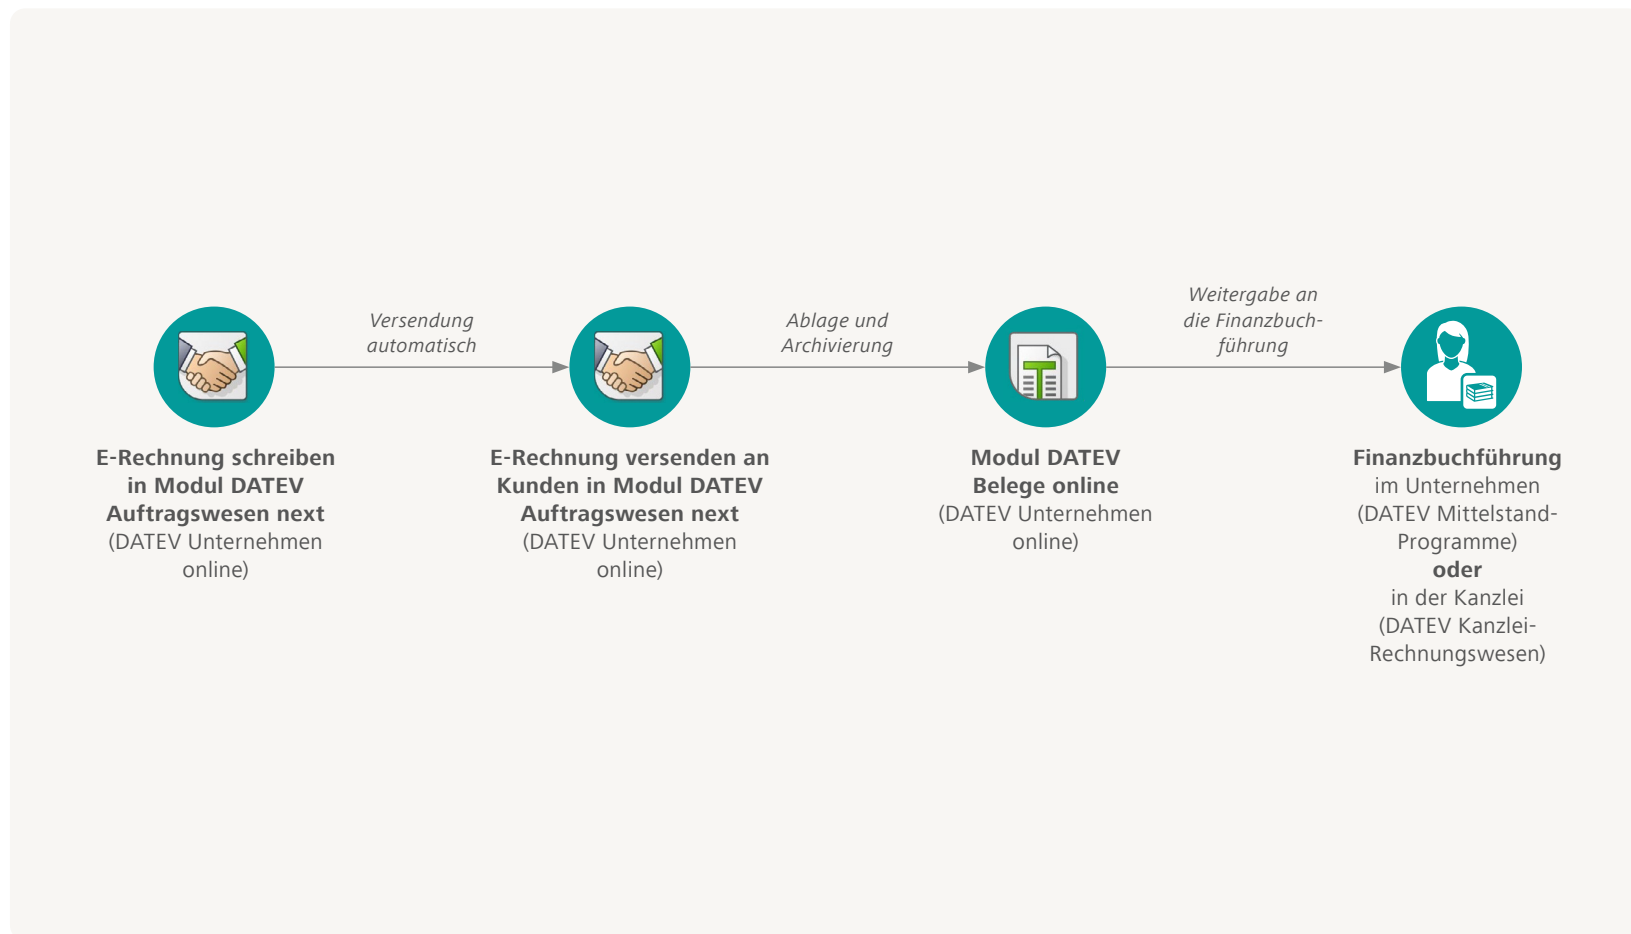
Versendung automatisch

Ablage und Archivierung

Weitergabe an die Finanzbuchführung

**E-Rechnung schreiben in Modul DATEV Auftragswesen next**
(DATEV Unternehmen online)

**E-Rechnung versenden an Kunden in Modul DATEV Auftragswesen next**
(DATEV Unternehmen online)

**Modul DATEV Belege online**
(DATEV Unternehmen online)

**Finanzbuchführung**
im Unternehmen
(DATEV Mittelstand-Programme)
**oder**
in der Kanzlei
(DATEV Kanzlei-Rechnungswesen)